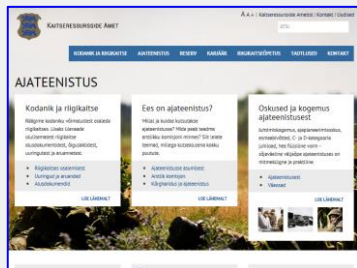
KAITSERESSURSSIDE AMET

A A+ | Kaitseressursside Ametist | Kontakt | Uudised

OTSI

KODANIK JA RIIGIKAITSE | AJATEENISTUS | RESERV | KARJÄÄR | RIIGIKAITSEÕPETUS | TAOTLUSED | KONTAKT

AJATEENISTUS

Kodanik ja riigikaitse

Rääkime kodaniku võimalustest osaleda riigikaitses. Lisaks kaevade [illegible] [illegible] riigikaitse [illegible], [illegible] uuringutest ja anumetest.

Riigikaitse osalemisest
Uuringud ja anumetest
Ajutekulavdused

LOE LÄHEMALT

Ees on ajateenistus?

Millal ja kuidas kutsutakse ajateenistusse? Mida peab teadma arstlikku komisjoni minnes? Siit leiate teemad, millega kutsealusena kokku puutute.

Ajateenistusse asumisest
Arstlik komisjon
Kõrghariduse ja ajateenistus

LOE LÄHEMALT

Oskused ja kogemus ajateenistusest

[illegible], ajateenistusteks, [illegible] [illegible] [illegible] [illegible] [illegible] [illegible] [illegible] ajateenistuse ja mitmekülgne ja praktiline.

Ajateenistus
Väeosad

LOE LÄHEMALT